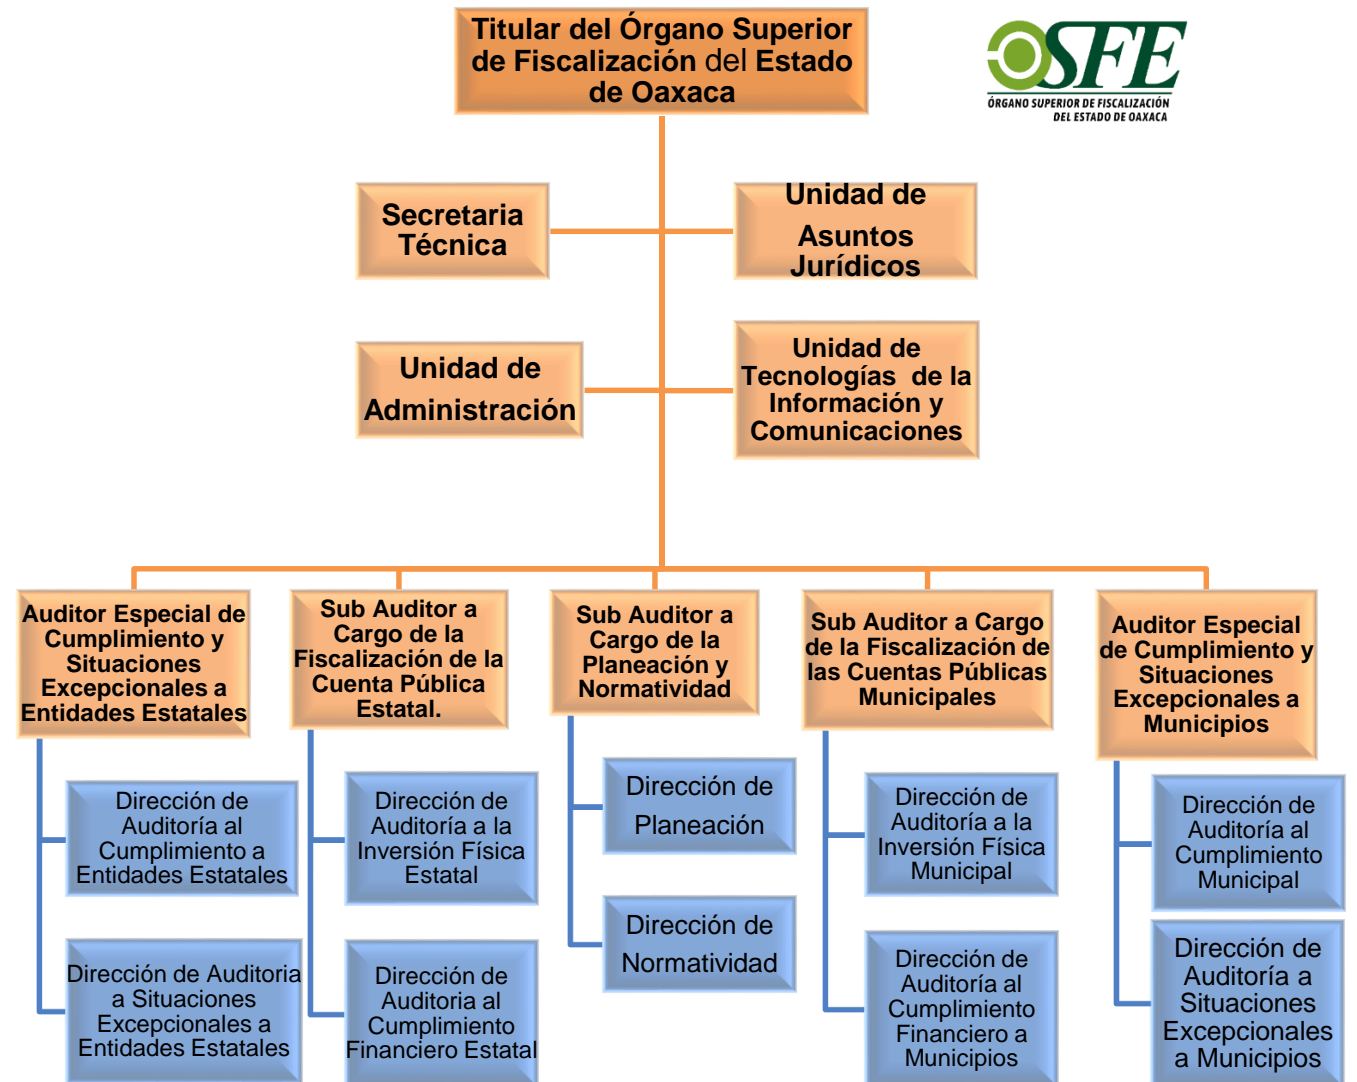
Titular del Órgano Superior de Fiscalización del Estado de Oaxaca

OSFE
ÓRGANO SUPERIOR DE FISCALIZACIÓN DEL ESTADO DE OAXACA

Secretaria Técnica

Unidad de Asuntos Jurídicos

Unidad de Administración

Unidad de Tecnologías de la Información y Comunicaciones

Auditor Especial de Cumplimiento y Situaciones Excepcionales a Entidades Estatales

Dirección de Auditoría al Cumplimiento a Entidades Estatales

Dirección de Auditoria a Situaciones Excepcionales a Entidades Estatales

Sub Auditor a Cargo de la Fiscalización de la Cuenta Pública Estatal.

Dirección de Auditoría a la Inversión Física Estatal

Dirección de Auditoría al Cumplimiento Financiero Estatal

Sub Auditor a Cargo de la Planeación y Normatividad

Dirección de Planeación

Dirección de Normatividad

Sub Auditor a Cargo de la Fiscalización de las Cuentas Públicas Municipales

Dirección de Auditoría a la Inversión Física Municipal

Dirección de Auditoría al Cumplimiento Financiero a Municipios

Auditor Especial de Cumplimiento y Situaciones Excepcionales a Municipios

Dirección de Auditoría al Cumplimiento Municipal

Dirección de Auditoría a Situaciones Excepcionales a Municipios